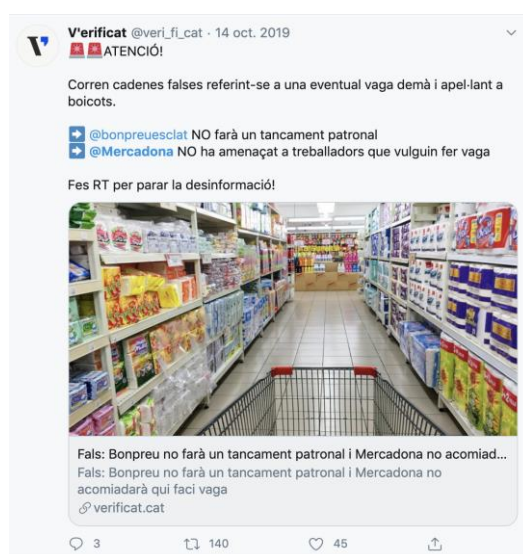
V'erificat @veri_fi_cat · 14 oct. 2019
🚨🚨ATENCIÓ!

Corren cadenes falses referint-se a una eventual vaga demà i apel·lant a boicots.

➡️ @bonpreuesclat NO farà un tancament patronal
➡️ @Mercadona NO ha amenaçat a treballadors que vulguin fer vaga

Fes RT per parar la desinformació!

Fals: Bonpreu no farà un tancament patronal i Mercadona no acomiad...
Fals: Bonpreu no farà un tancament patronal i Mercadona no acomiadarà qui faci vaga
verificat.cat

3 140 45